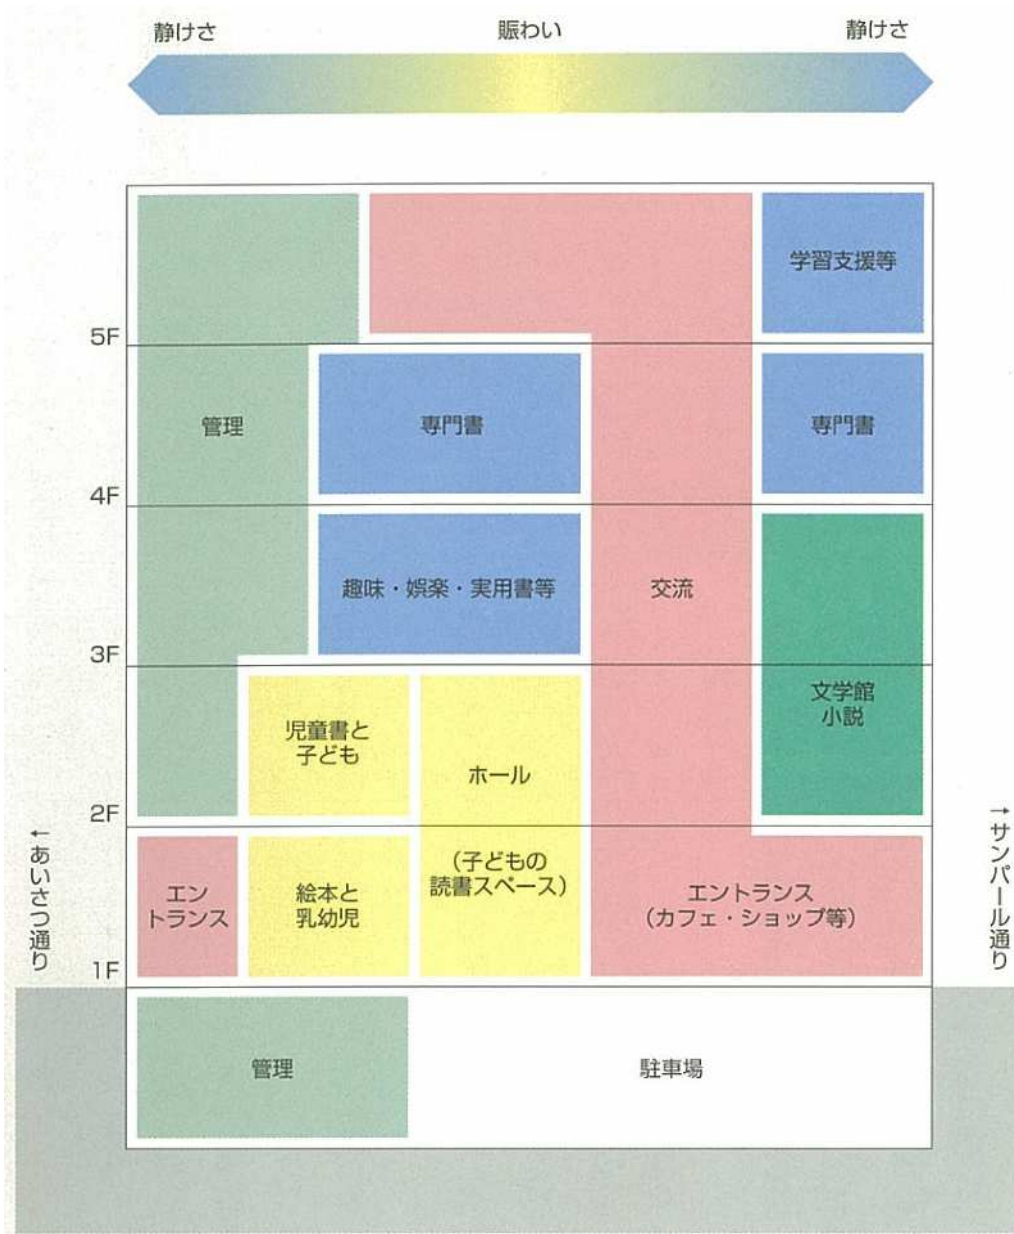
静けさ
賑わい
静けさ

学習支援等

5F

管理
専門書
専門書

4F

趣味・娯楽・実用書等
交流

3F

文学館
小説

児童書と
子ども
ホール

2F

←あいさつ通り

エントランス
絵本と
乳幼児
(子どもの
読書スペース)
エントランス
(カフェ・ショップ等)

→サンパール通り

1F

管理
駐車場